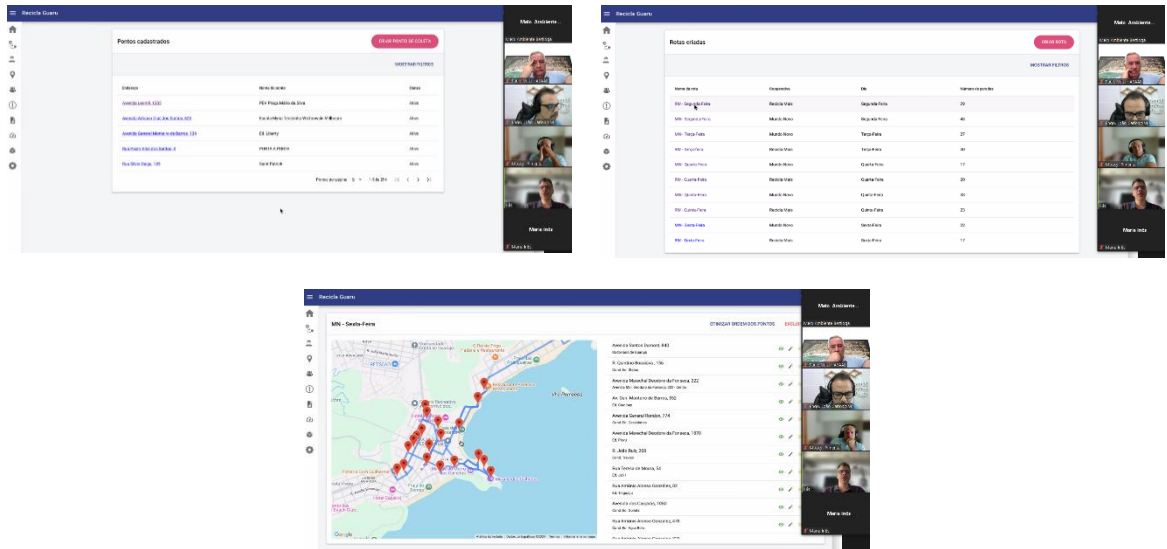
Recicla Guaru

Pontos cadastrados

CRIAR PONTO DE COLETA

MOSTRAR FILTROS

| Endereço | Nome do ponto | Status |
|---|---|---|
| Avenida Leon B, 1220 | PEV Praça Melo da Silva | Ativo |
| Avenida Adriano Cruz dos Santos, 823 | Escola Maria Teixeira Weiheim de Mello | Ativo |
| Avenida General Marino Nunes de Barros, 124 | Ed. Liberty | Ativo |
| Rua Prado Kasl dos Santos, 6 | PREDIO X PREDIO | Ativo |
| Rua Silvio Borja, 185 | Saint Patrick | Ativo |

Pontos por página: 5 1-5 de 204

Meio Ambiente...

Maria Inês

Recicla Guaru

Rotas criadas

CRIAR ROTA

MOSTRAR FILTROS

| Nome da rota | Cooperativa | Dia | Número de pontos |
|---|---|---|---|
| MN - Segunda-Feira | Recicla Mais | Segunda-Feira | 29 |
| MN - Segunda-Feira | Mundo Novo | Segunda-Feira | 40 |
| MN - Terça-Feira | Mundo Novo | Terça-Feira | 27 |
| MN - Terça-Feira | Recicla Mais | Terça-Feira | 30 |
| MN - Quarta-Feira | Mundo Novo | Quarta-Feira | 17 |
| RM - Quarta-Feira | Recicla Mais | Quarta-Feira | 29 |
| MN - Quinta-Feira | Mundo Novo | Quinta-Feira | 30 |
| RM - Quinta-Feira | Recicla Mais | Quinta-Feira | 23 |
| MN - Sexta-Feira | Mundo Novo | Sexta-Feira | 22 |
| RM - Sexta-Feira | Recicla Mais | Sexta-Feira | 17 |

Meio Ambiente...

Maria Inês

Recicla Guaru

MN - Sexta-Feira

OTIMIZAR ORDEM DOS PONTOS

EXCLUIR

Avenida Santos Dumont, 840

R. Cardoso Rosalino, 196

Avenida Marechal Deodoro da Fonseca, 222

Av. Dom Marinho de Barros, 352

Avenida General Rondon, 274

Avenida Marechal Deodoro da Fonseca, 1070

R. João Bolí, 203

Rua Tereza de Moura, 50

Rua Irmãos Arcimo Camandão, 30

Avenida Vila Caiçaras, 1050

Rua Irmãos Arcimo Camandão, 478

Google

Meio Ambiente...

Maria Inês